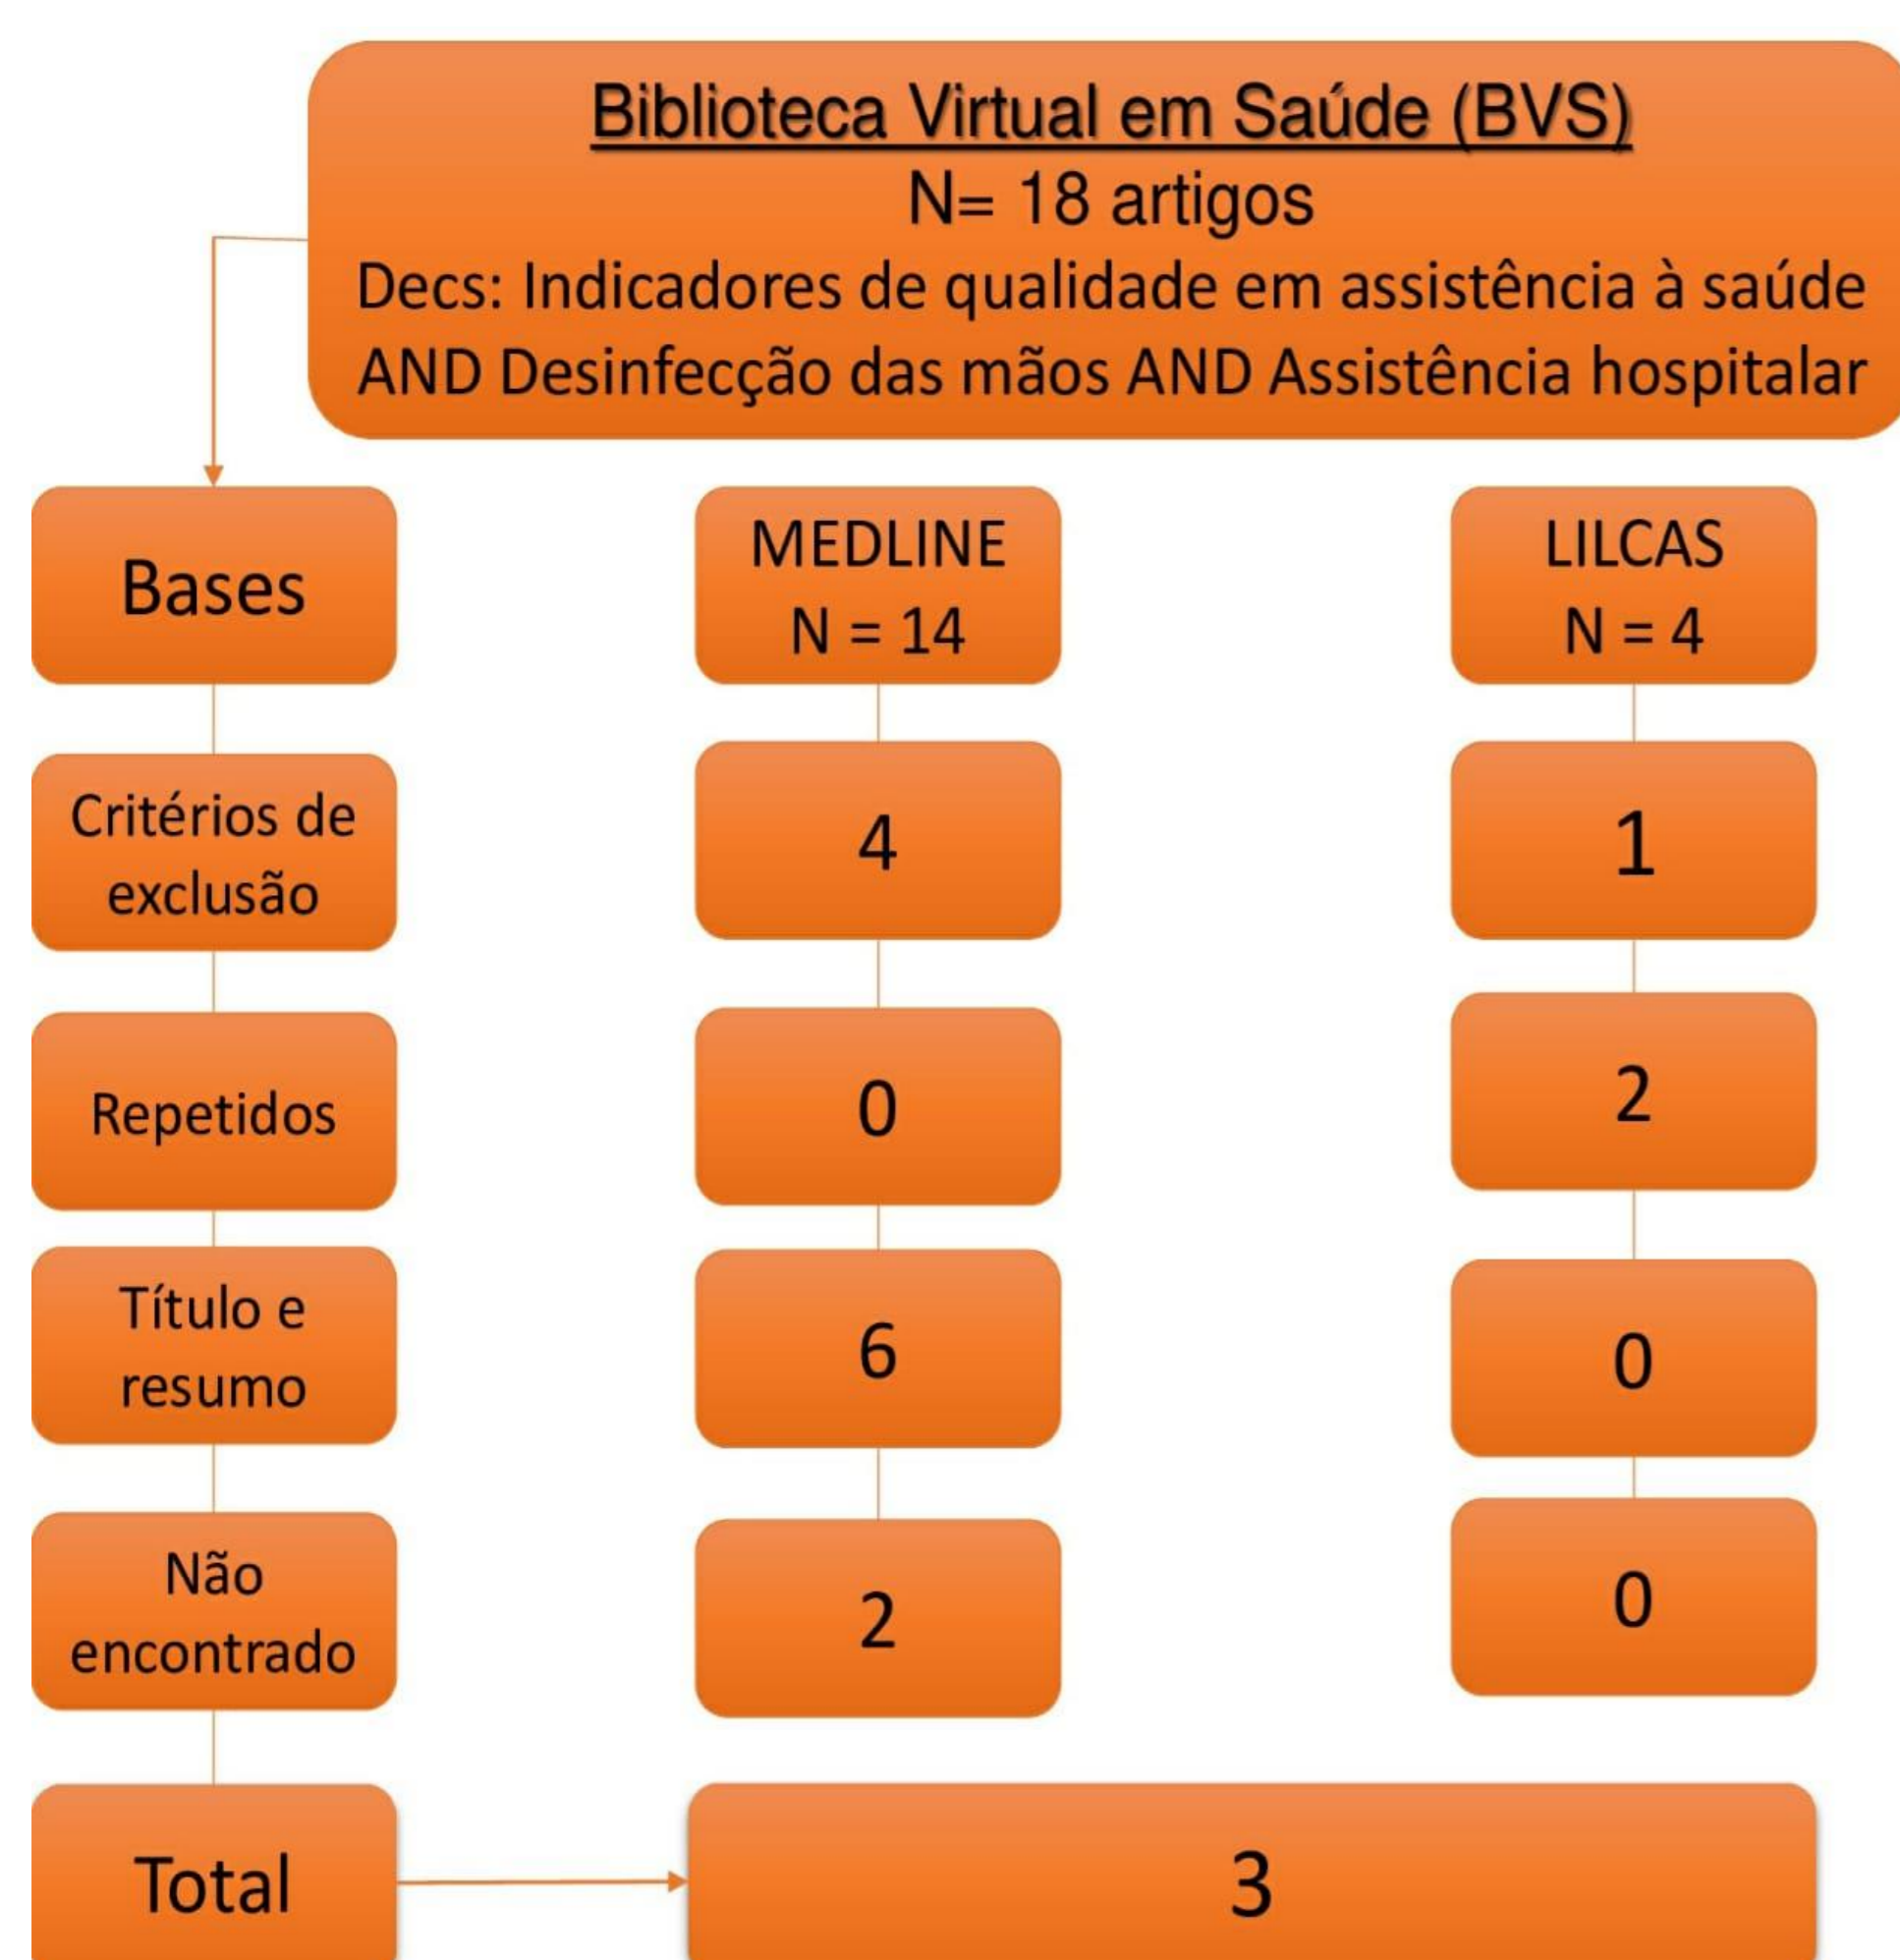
Biblioteca Virtual em Saúde (BVS)
N= 18 artigos
Decs: Indicadores de qualidade em assistência à saúde AND Desinfecção das mãos AND Assistência hospitalar

Bases

MEDLINE
N = 14

LILCAS
N = 4

Critérios de exclusão

4

1

Repetidos

0

2

Título e resumo

6

0

Não encontrado

2

0

Total

3